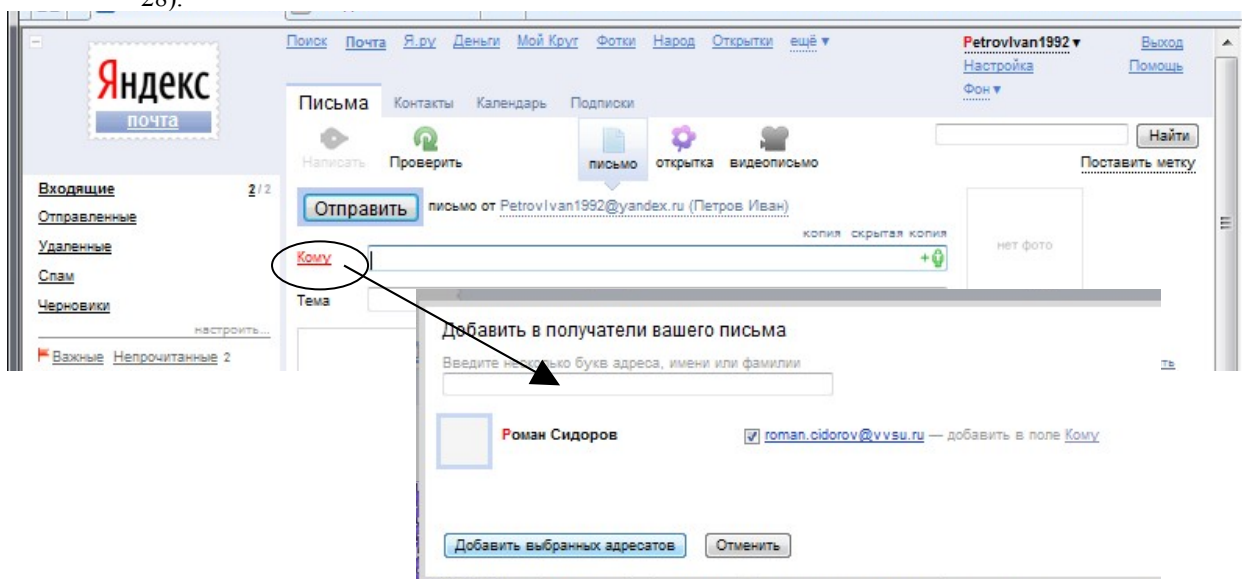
28).

Поиск Почта Я.ру Деньги Мой Круг Фотки Народ Открытки ещё ▾

PetrovIvan1992 ▾ Выход
Настройка Помощь
Фон ▾

Яндекс
почта

Письма Контакты Календарь Подписки

Написать Проверить письмо открытка видеописьмо

Найти
Поставить метку

Входящие 2 / 2
Отправленные
Удаленные
Спам
Черновики
настроить...
Важные Непрочитанные 2

Отправить письмо от PetrovIvan1992@yandex.ru (Петров Иван)
копия скрытая копия
Кому
Тема

нет фото

Добавить в получатели вашего письма
Введите не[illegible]ько букв адреса, имени или фамилии

Роман Сидоров
roman.cidorov@vvsu.ru — добавить в поле Кому

Добавить выбранных адресатов Отменить